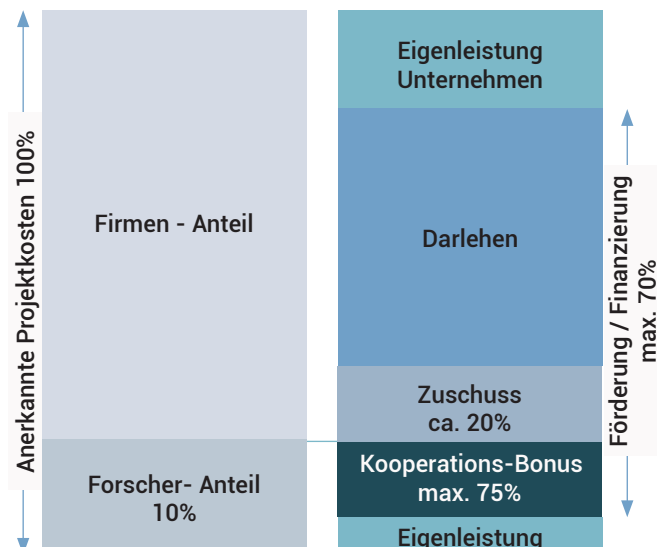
Anerkannte Projektkosten 100%

Firmen - Anteil

Forscher- Anteil
10%

Eigenleistung
Unternehmen

Darlehen

Zuschuss
ca. 20%

Kooperations-Bonus
max. 75%

Eigenleistung

Förderung / Finanzierung
max. 70%